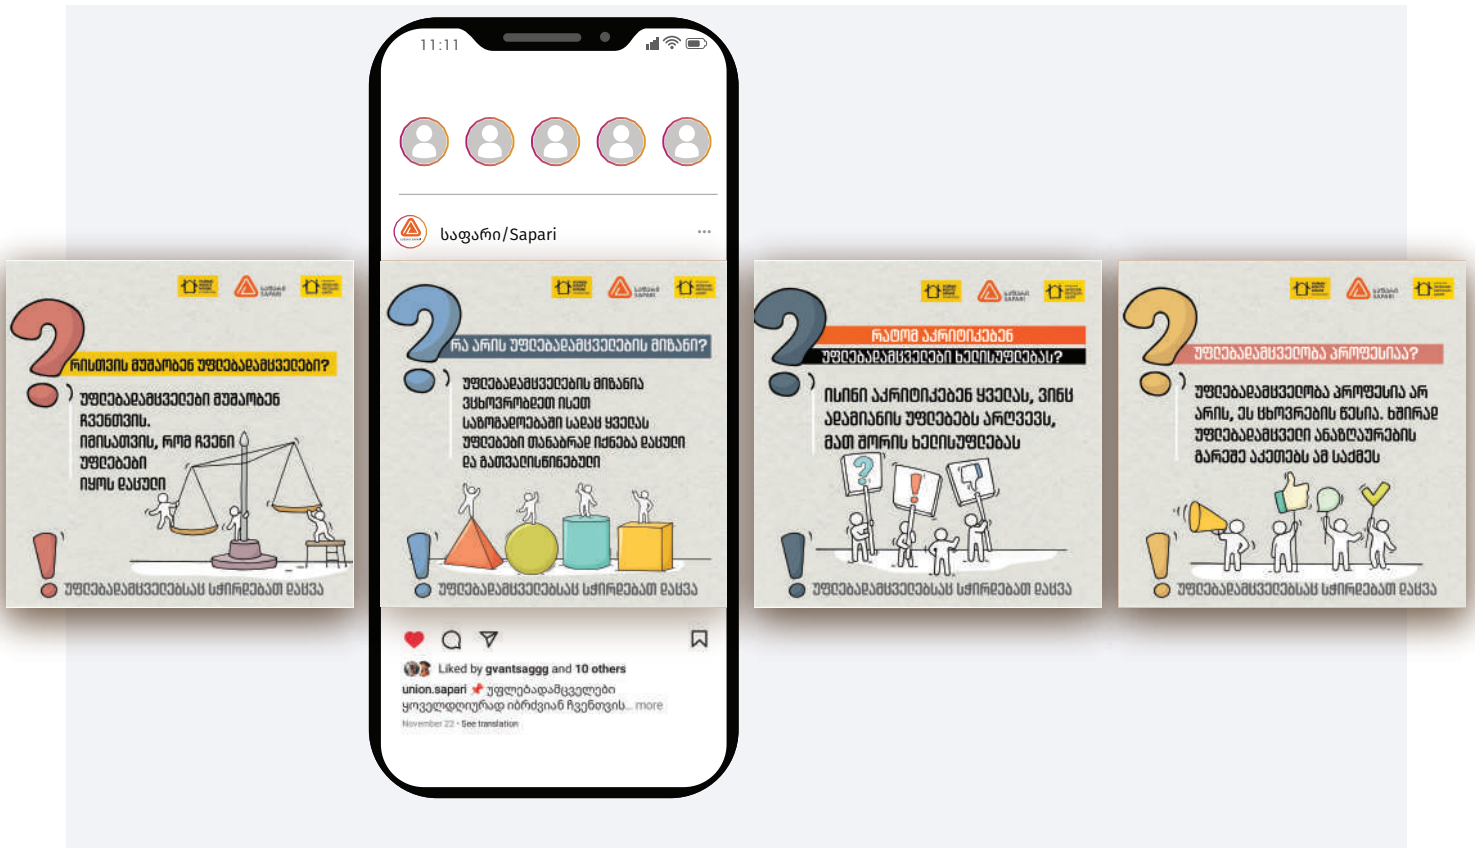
11:11

საფარი/Sapari

რისთვის მუშაობენ უფლებადამცველები?

უფლებადამცველები მუშაობენ ჩვენთვის. იმისათვის, რომ ჩვენი უფლებები იყოს დაცული

უფლებადამცველებსაც სჭირდებათ დაცვა

რა არის უფლებადამცველების მიზანი?

უფლებადამცველების მიზანია ვცხოვრობდეთ ისეთ საზოგადოებაში სადაც ყველას უფლებები თანაბრად იქნება დაცული და გათვალისწინებული

უფლებადამცველებსაც სჭირდებათ დაცვა

რატომ აკრიტიკებენ უფლებადამცველები ხელისუფლებას?

ისინი აკრიტიკებენ ყველას, ვინც ადამიანის უფლებებს არღვევს, მათ შორის ხელისუფლებას

უფლებადამცველებსაც სჭირდებათ დაცვა

უფლებადამცველობა პროფესიაა?

უფლებადამცველობა პროფესია არ არის, ეს ცხოვრების წესია. ხშირად უფლებადამცველი ანაზღაურების გარეშე აკეთებს ამ საქმეს

უფლებადამცველებსაც სჭირდებათ დაცვა

Liked by gvantsaggg and 10 others

union.sapari 📌 უფლებადამცველები ყოველდღიურად იბრძვიან ჩვენთვის... more

November 22 · See translation